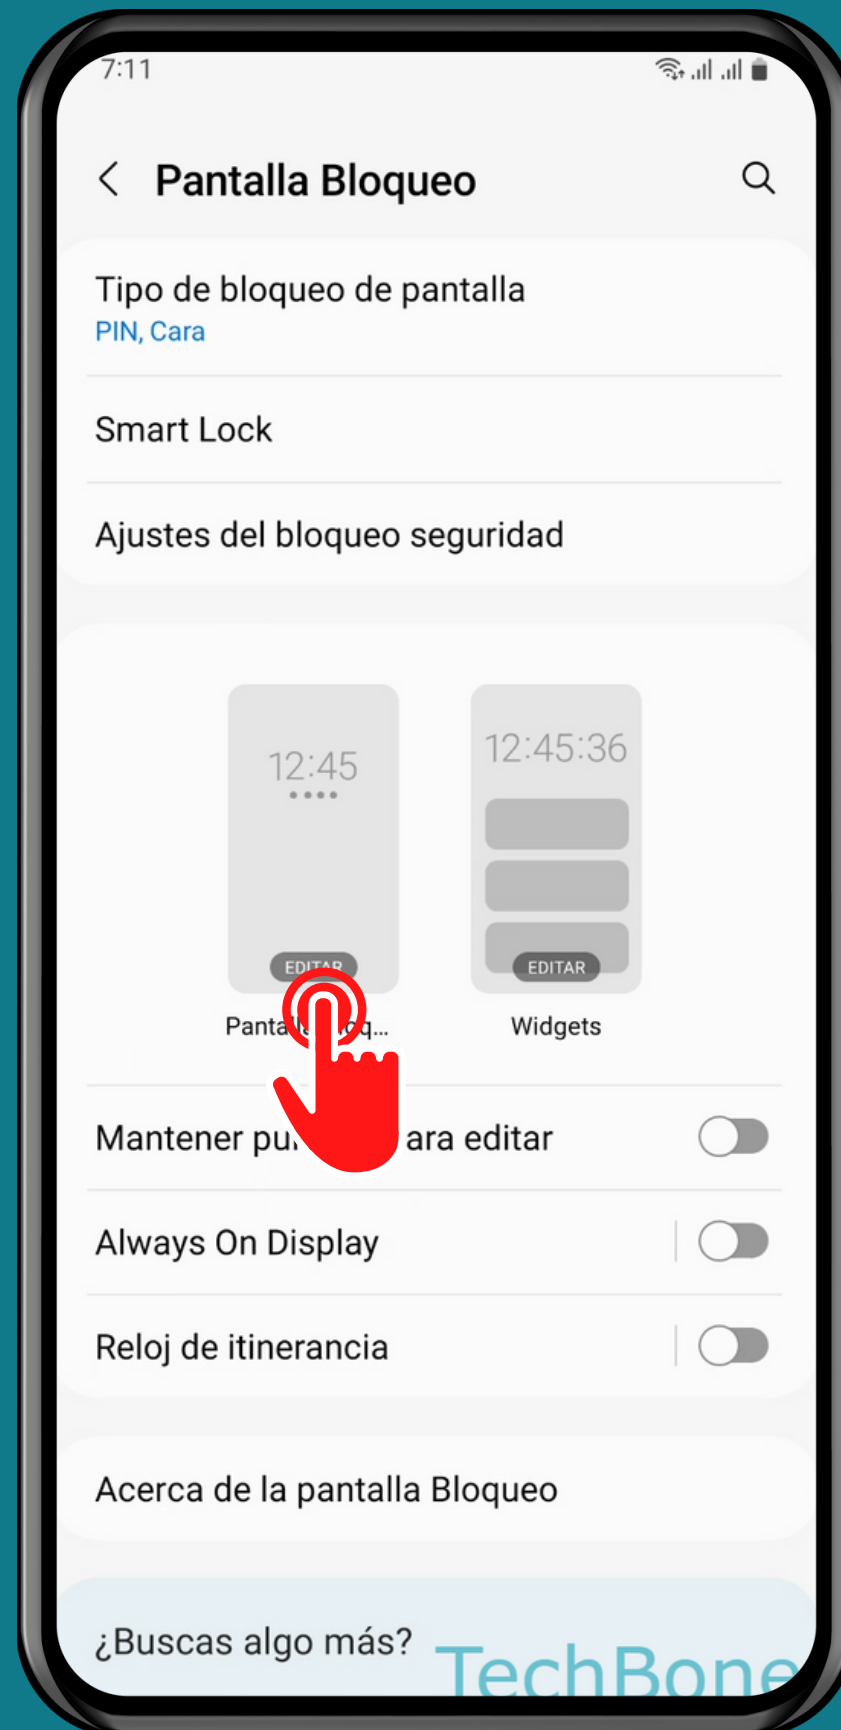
7:11

Pantalla Bloqueo

Tipo de bloqueo de pantalla
PIN, Cara

Smart Lock

Ajustes del bloqueo seguridad

12:45
••••
EDITAR
Panta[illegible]q...

12:45:36
EDITAR
Widgets

Mantener pu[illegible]ara editar

Always On Display

Reloj de itinerancia

Acerca de la pantalla Bloqueo

¿Buscas algo más?

TechBone